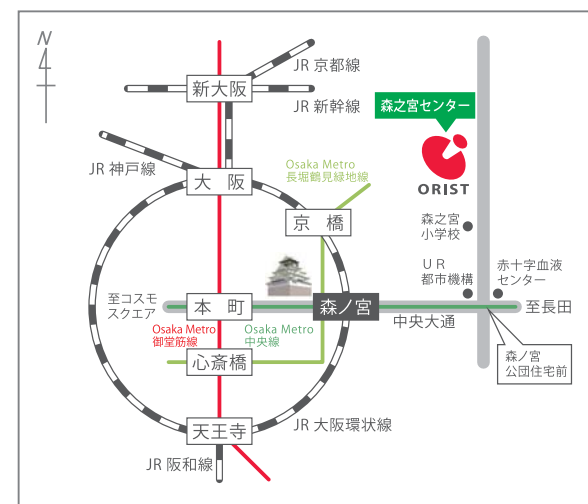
N

新大阪

JR 京都線

JR 新幹線

森之宮センター

ORIST

JR 神戸線

大阪

Osaka Metro
長堀鶴見緑地線

京橋

森之宮
小学校

UR
都市機構

赤十字血液
センター

至コスモ
スクエア

本町

森ノ宮

至長田

中央大通

Osaka Metro
御堂筋線

Osaka Metro
中央線

森ノ宮
公団住宅前

心斎橋

天王寺

JR 大阪環状線

JR 阪和線